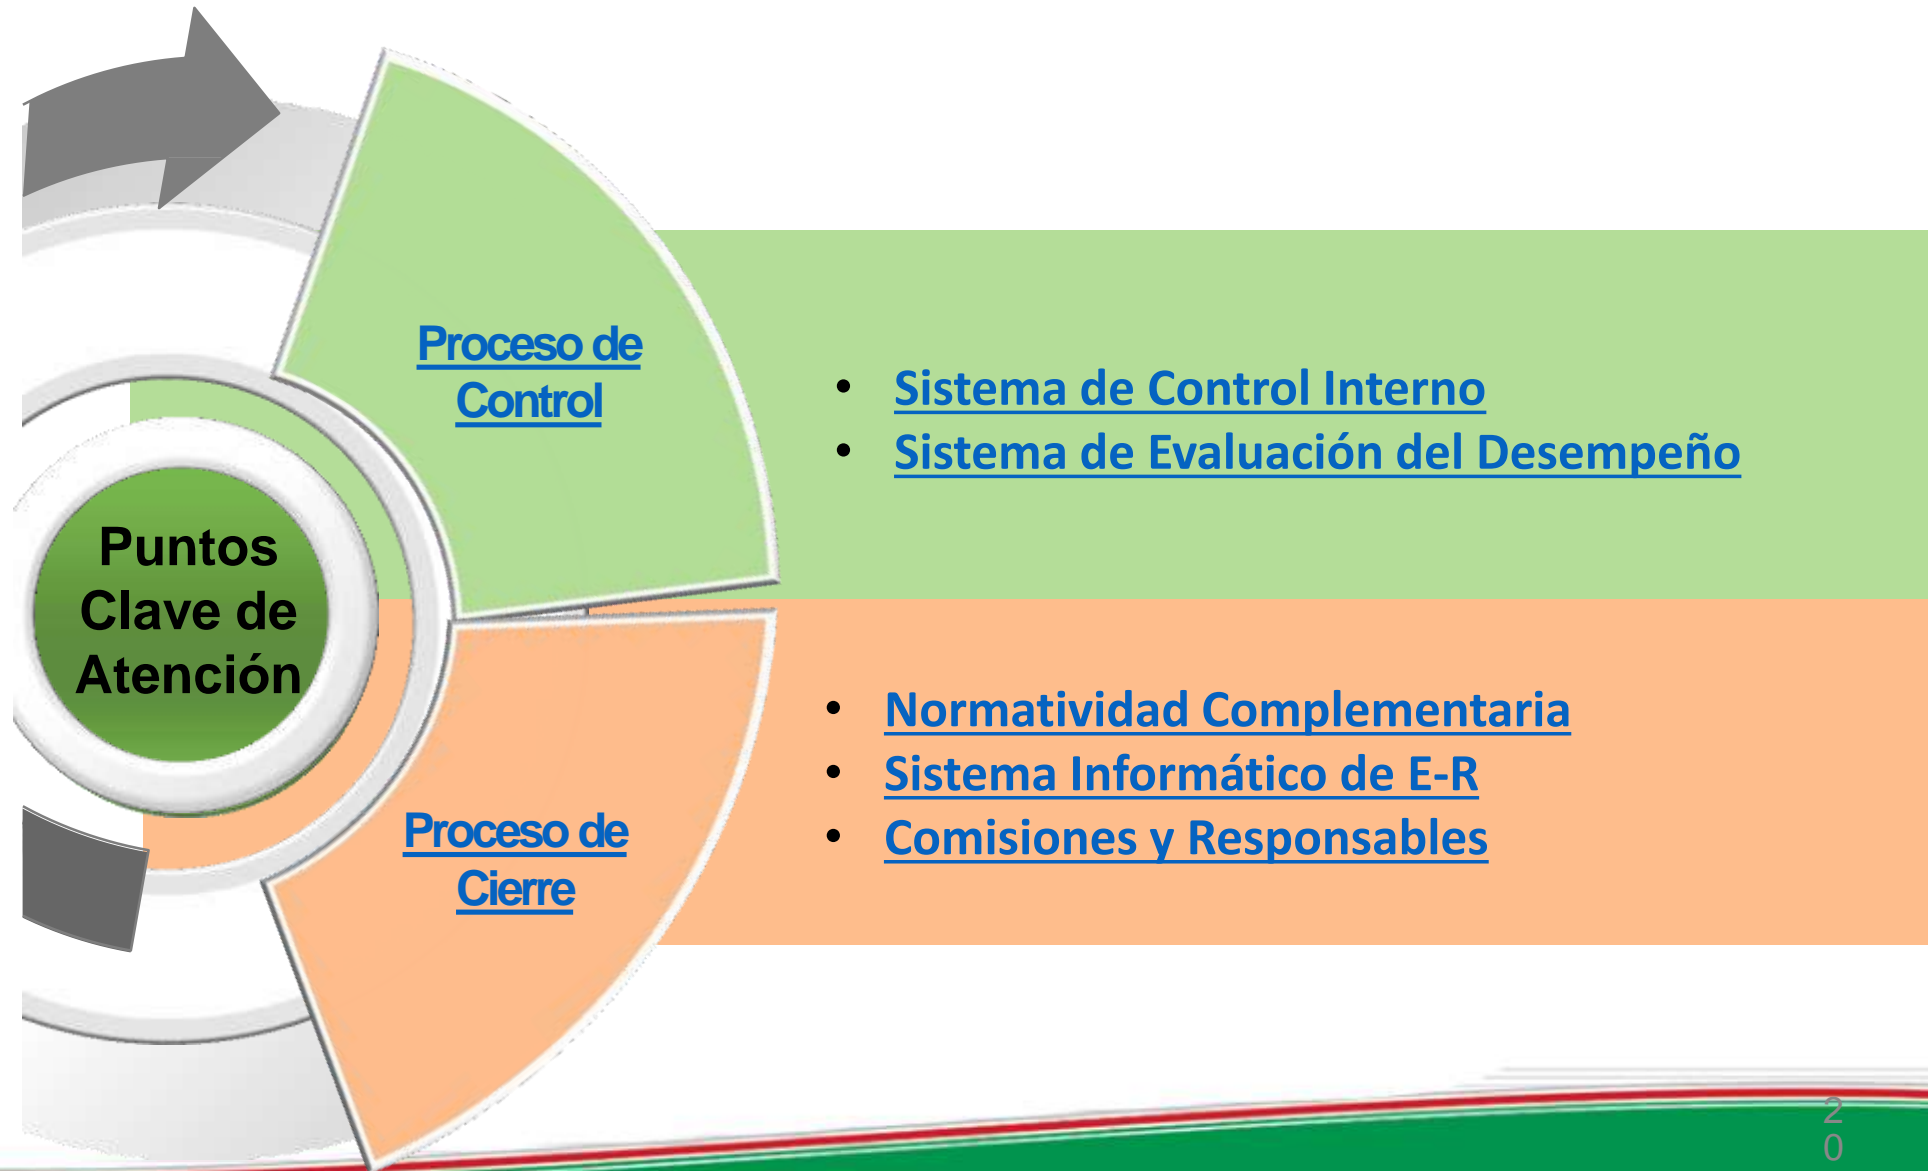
Puntos Clave de Atención

Proceso de Control

- Sistema de Control Interno
- Sistema de Evaluación del Desempeño

Proceso de Cierre

- Normatividad Complementaria
- Sistema Informático de E-R
- Comisiones y Responsables

20